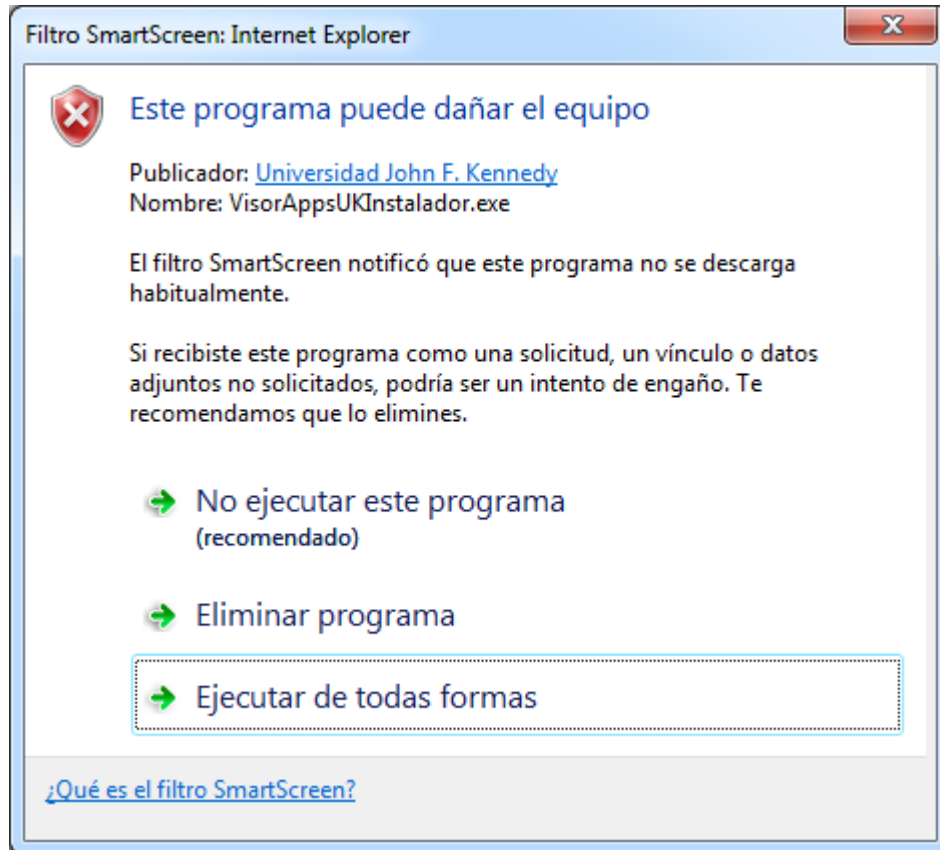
Filtro SmartScreen: Internet Explorer

Este programa puede dañar el equipo

Publicador: Universidad John F. Kennedy
Nombre: VisorAppsUKInstalador.exe

El filtro SmartScreen notificó que este programa no se descarga habitualmente.

Si recibiste este programa como una solicitud, un vínculo o datos adjuntos no solicitados, podría ser un intento de engaño. Te recomendamos que lo elimines.

No ejecutar este programa
(recomendado)

Eliminar programa

Ejecutar de todas formas

¿Qué es el filtro SmartScreen?